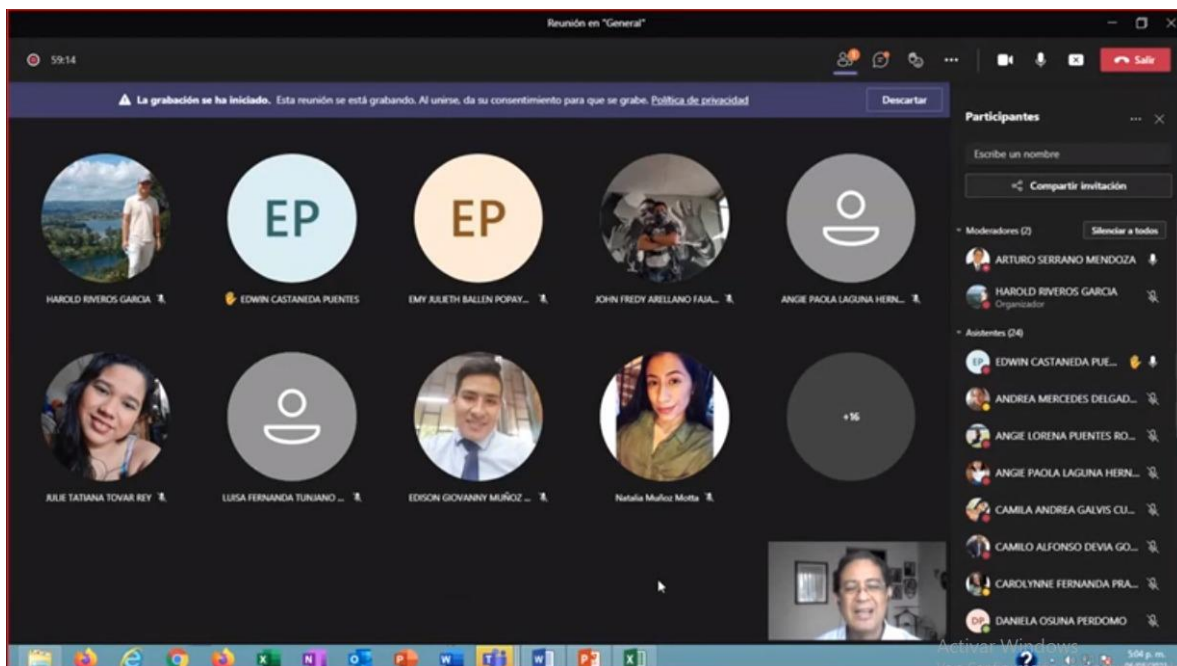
Reunión en "General"

59:14

Salir

La grabación se ha iniciado. Esta reunión se está grabando. Al unirse, da su consentimiento para que se grabe. Política de privacidad

Descartar

EP

EP

HAROLD RIVEROS GARCIA

EDWIN CASTANEDA PUENTES

EMY JULIETH BALLEN POPAY...

JOHN FREDY ARELLANO FAJA...

ANGIE PAOLA LAGUNA HERN...

+16

JULIE TATIANA TOVAR REY

LUISA FERNANDA TUNJANO ...

EDISON GIOVANNY MUÑOZ ...

Natalia Muñoz Motta

Participantes

Escribe un nombre

Compartir invitación

Moderadores (2)

Silenciar a todos

ARTURO SERRANO MENDOZA

HAROLD RIVEROS GARCIA
Organizador

Asistentes (24)

EP EDWIN CASTANEDA PUE...

ANDREA MERCEDES DELGAD...

ANGIE LORENA PUENTES RO...

ANGIE PAOLA LAGUNA HERN...

CAMILA ANDREA GALVIS CU...

CAMILO ALFONSO DEVIA GO...

CAROLYNNE FERNANDA PRA...

DP DANIELA OSUNA PERDOMO

Activar Windows

5:04 p. m.